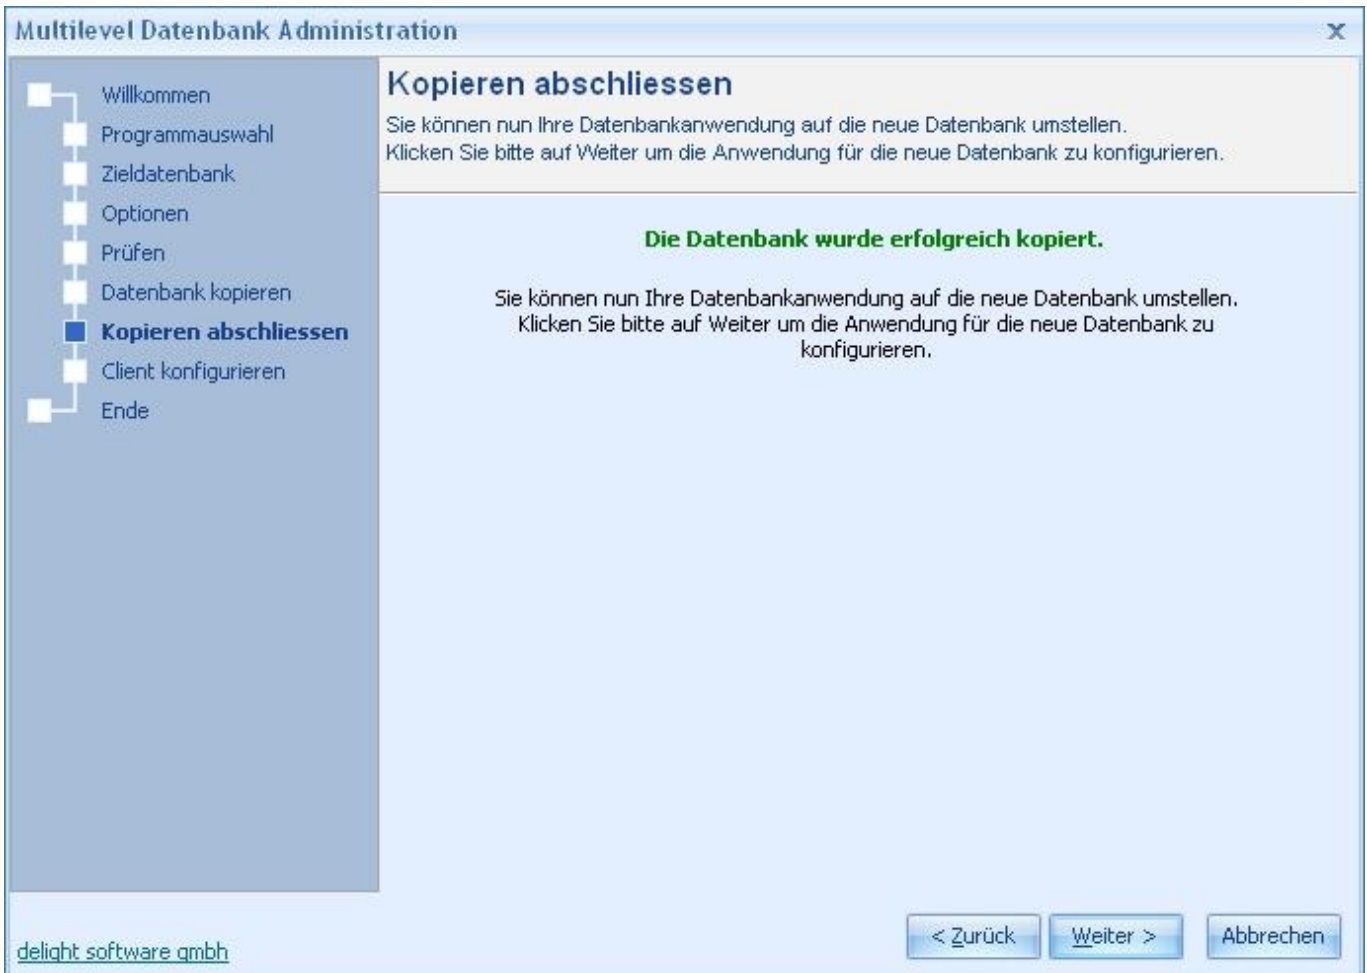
Multilevel Datenbank Administration

x

Willkommen
Programmauswahl
Zieldatenbank
Optionen
Prüfen
Datenbank kopieren
Kopieren abschliessen
Client konfigurieren
Ende

Kopieren abschliessen

Sie können nun Ihre Datenbankanwendung auf die neue Datenbank umstellen.
Klicken Sie bitte auf Weiter um die Anwendung für die neue Datenbank zu konfigurieren.

Die Datenbank wurde erfolgreich kopiert.

Sie können nun Ihre Datenbankanwendung auf die neue Datenbank umstellen. Klicken Sie bitte auf Weiter um die Anwendung für die neue Datenbank zu konfigurieren.

delight software gmbh

< Zurück

Weiter >

Abbrechen